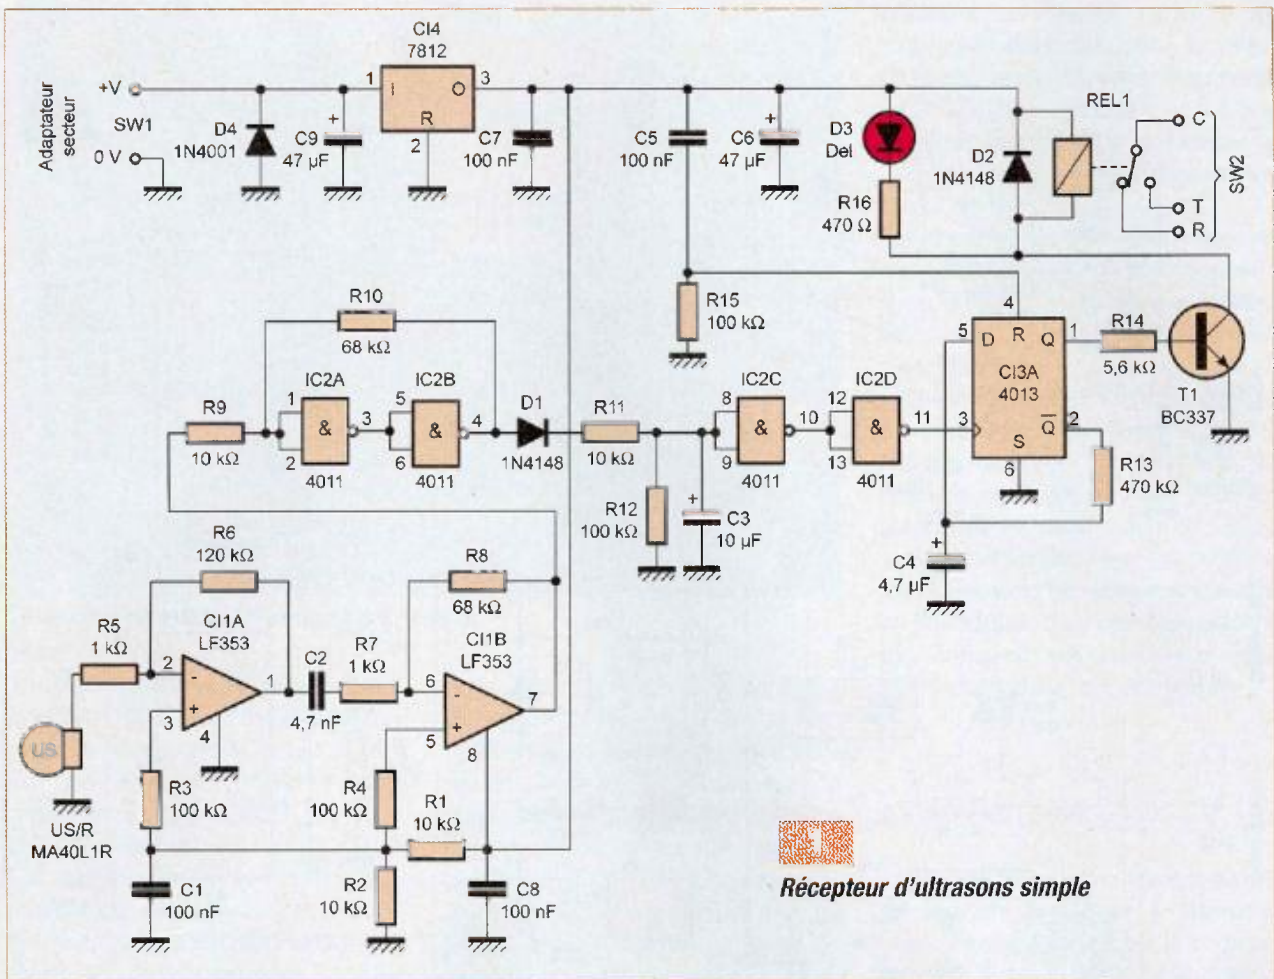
CI4
7812
+V
1
I
O
3
R
2
Adaptateur secteur
SW1
0 V
D4
1N4001
C9
47 µF
C7
100 nF
C5
100 nF
C6
47 µF
D3
Del
R16
470 Ω
D2
1N4148
REL1
C
T
R
SW2
R15
100 kΩ
R10
68 kΩ
R9
10 kΩ
IC2A
1
&
3
2
4011
IC2B
5
&
4
6
4011
D1
1N4148
R11
10 kΩ
R12
100 kΩ
C3
10 µF
IC2C
8
&
10
9
4011
IC2D
12
&
11
13
4011
4
5
D
R
Q
1
CI3A
4013
3
S
$\overline{Q}$
2
6
R14
5,6 kΩ
T1
BC337
R13
470 kΩ
C4
4,7 µF
R6
120 kΩ
CI1A
LF353
R5
1 kΩ
2
-
+
3
1
4
C2
4,7 nF
R7
1 kΩ
R8
68 kΩ
CI1B
LF353
6
-
+
5
7
8
US
US/R
MA40L1R
R3
100 kΩ
R4
100 kΩ
R1
10 kΩ
R2
10 kΩ
C1
100 nF
C8
100 nF
Récepteur d'ultrasons simple